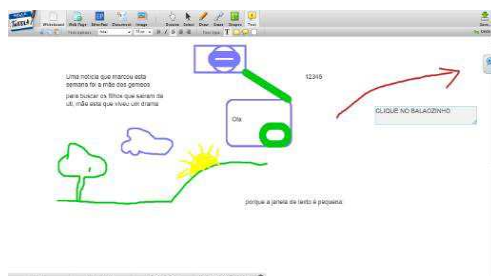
Whiteboard Web Page Slide Part Document Image Browse Select Draw Erase Shapes Text

Uma notícia que marcou esta semana foi a mãe dos gemeos

para buscar os filhos que sairam da uti, mãe esta que viveu um drama

12345

Ola

CLIQUE NO BALAOZINHO

porque a janela de texto é pequena